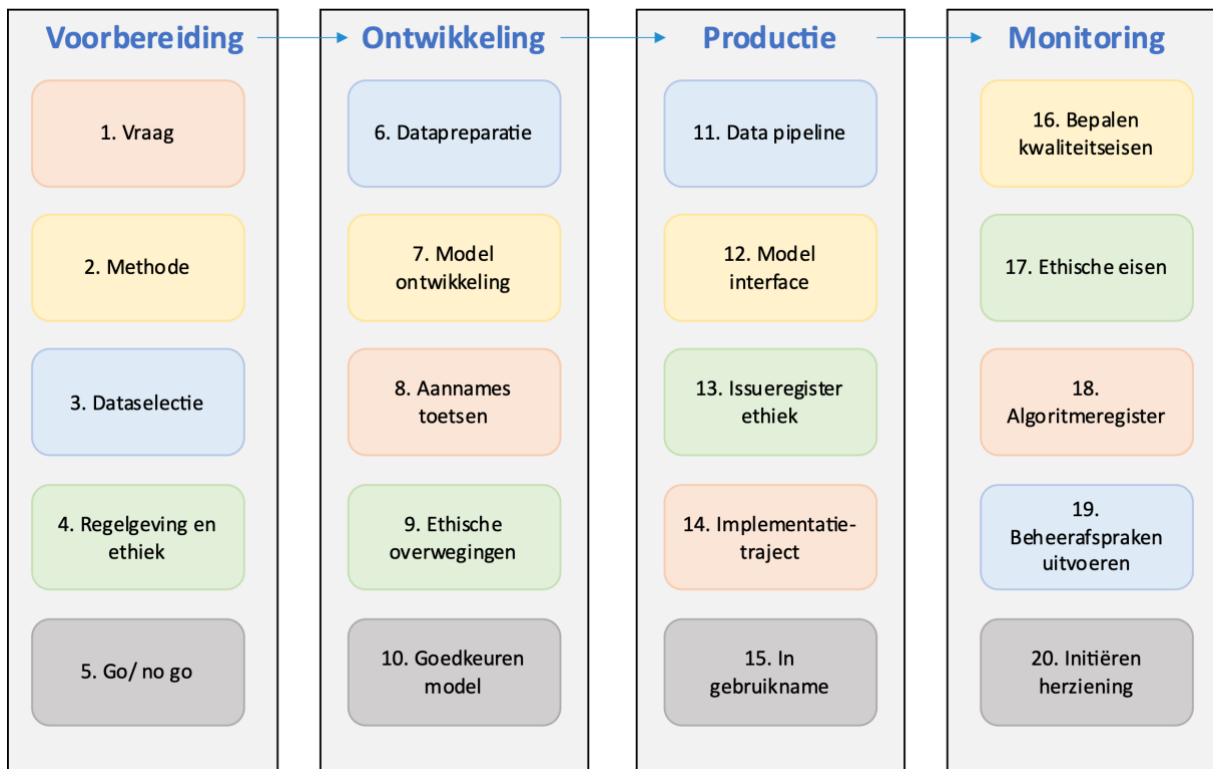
Voorbereiding

1. Vraag

2. Methode

3. Dataselectie

4. Regelgeving en ethiek

5. Go/ no go

Ontwikkeling

6. Datapreparatie

7. Model ontwikkeling

8. Aannames toetsen

9. Ethische overwegingen

10. Goedkeuren model

Productie

11. Data pipeline

12. Model interface

13. Issueregister ethiek

14. Implementatietraject

15. In gebruikname

Monitoring

16. Bepalen kwaliteitseisen

17. Ethische eisen

18. Algoritmeregister

19. Beheerafspraken uitvoeren

20. Initiëren herziening